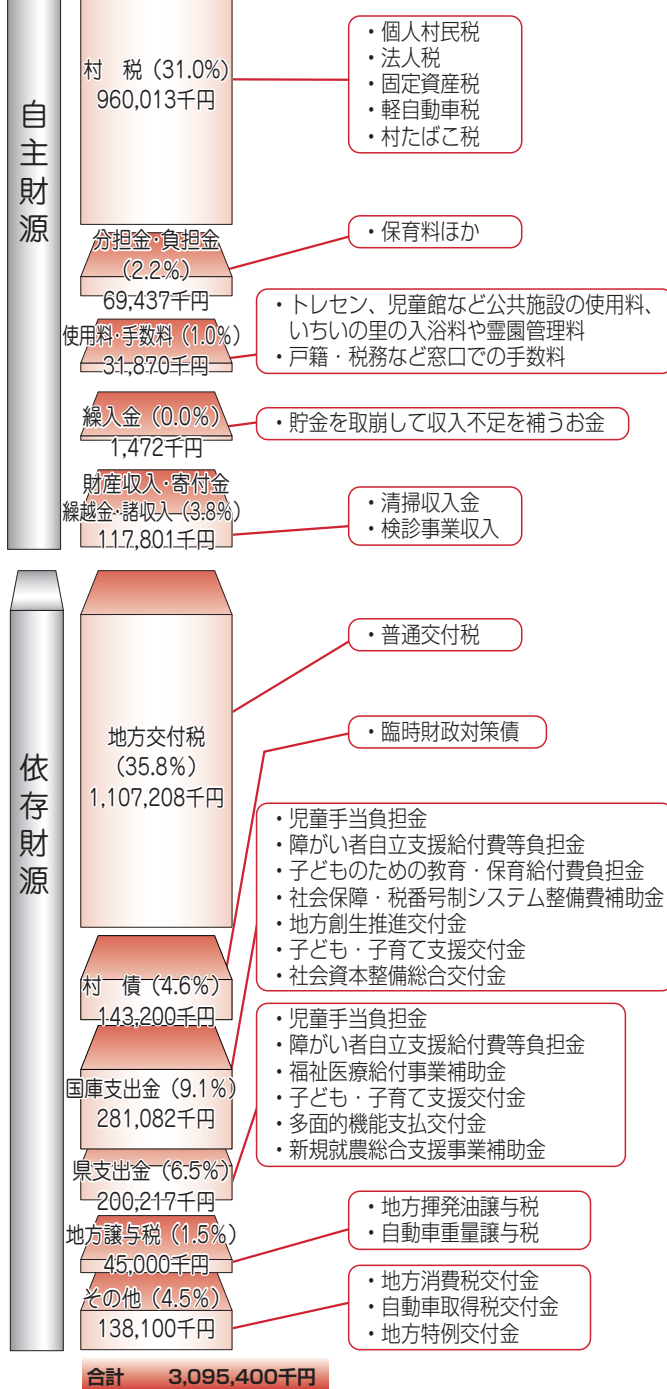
自主財源

村　税（31.0%）
960,013千円

・個人村民税
・法人税
・固定資産税
・軽自動車税
・村たばこ税

分担金・負担金（2.2%）
69,437千円

・保育料ほか

使用料・手数料（1.0%）
31,870千円

・トレセン、児童館など公共施設の使用料、いちいの里の入浴料や霊園管理料
・戸籍・税務など窓口での手数料

繰入金（0.0%）
1,472千円

・貯金を取崩して収入不足を補うお金

財産収入・寄付金
繰越金・諸収入（3.8%）
117,801千円

・清掃収入金
・検診事業収入

依存財源

地方交付税
（35.8%）
1,107,208千円

・普通交付税

・臨時財政対策債

村　債（4.6%）
143,200千円

・児童手当負担金
・障がい者自立支援給付費等負担金
・子どものための教育・保育給付費負担金
・社会保障・税番号制システム整備費補助金
・地方創生推進交付金
・子ども・子育て支援交付金
・社会資本整備総合交付金

国庫支出金（9.1%）
281,082千円

・児童手当負担金
・障がい者自立支援給付費等負担金
・福祉医療給付事業補助金
・子ども・子育て支援交付金
・多面的機能支払交付金
・新規就農総合支援事業補助金

県支出金（6.5%）
200,217千円

地方譲与税（1.5%）
45,000千円

・地方揮発油譲与税
・自動車重量譲与税

その他（4.5%）
138,100千円

・地方消費税交付金
・自動車取得税交付金
・地方特例交付金

合計　3,095,400千円